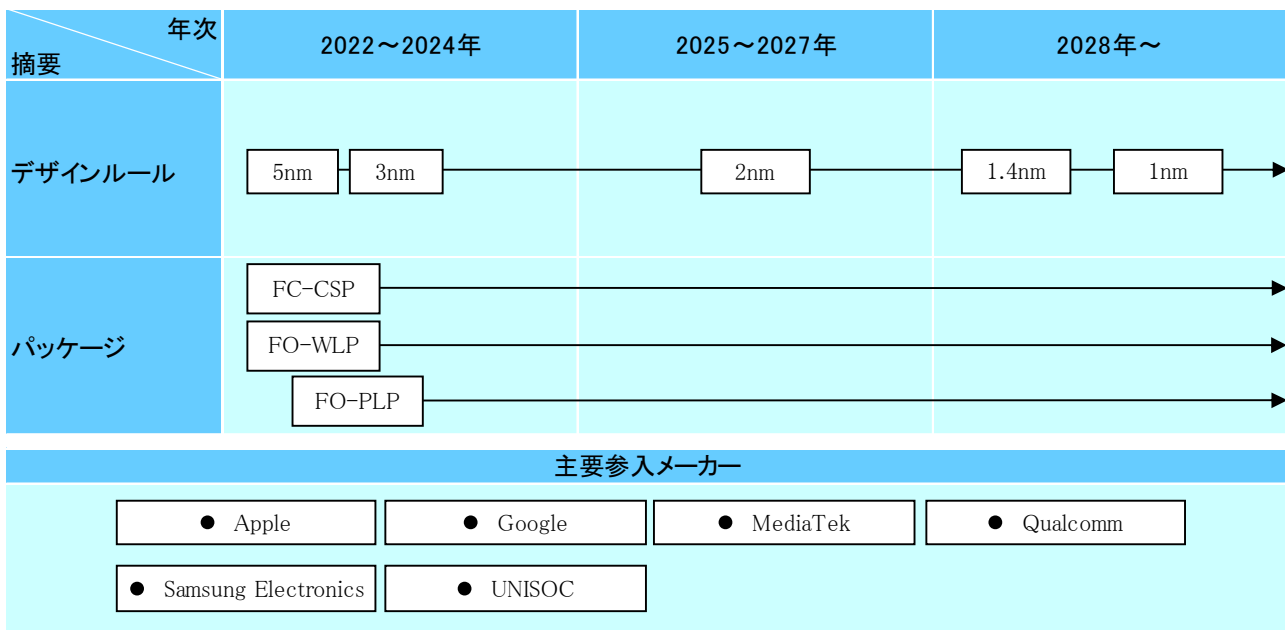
| 年次 摘要 | 2022～2024年 | 2025～2027年 | 2028年～ |
|---|---|---|---|
| デザインルール | 5nm 3nm | 2nm | 1.4nm 1nm |
| パッケージ | FC-CSP FO-WLP FO-PLP | | |

主要参入メーカー

● Apple
● Google
● MediaTek
● Qualcomm
● Samsung Electronics
● UNISOC